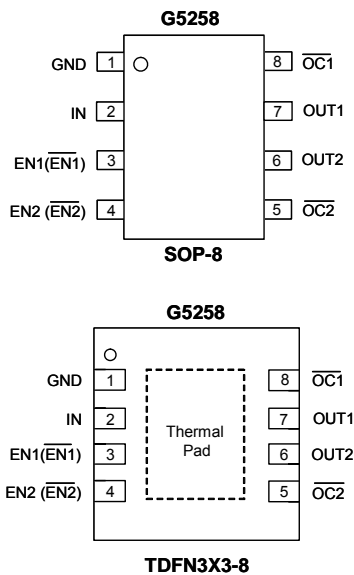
G5258

GND 1
IN 2
EN1($\overline{EN1}$) 3
EN2 ($\overline{EN2}$) 4

8 $\overline{OC1}$
7 OUT1
6 OUT2
5 $\overline{OC2}$

SOP-8

G5258

GND 1
IN 2
EN1($\overline{EN1}$) 3
EN2 ($\overline{EN2}$) 4

Thermal Pad

8 $\overline{OC1}$
7 OUT1
6 OUT2
5 $\overline{OC2}$

TDFN3X3-8